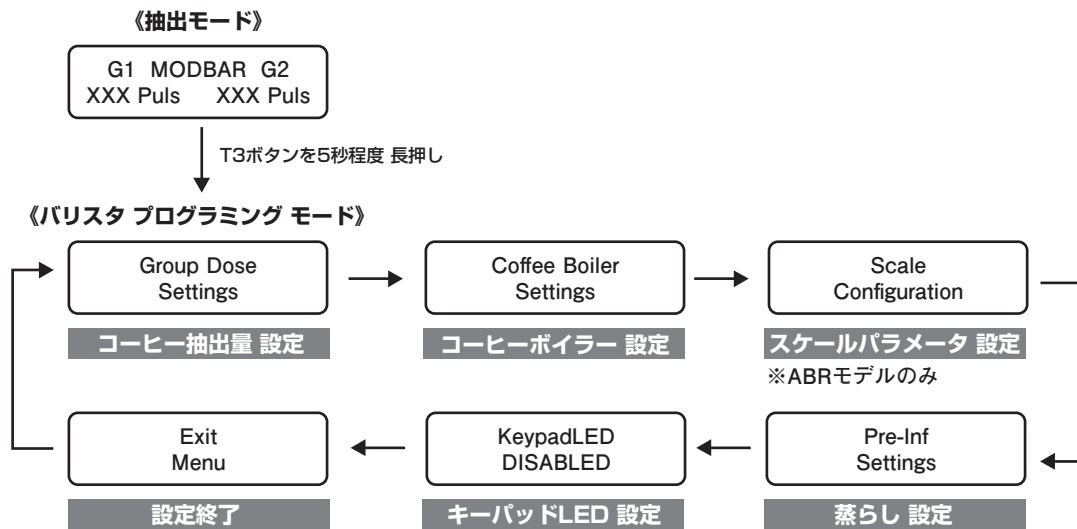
《抽出モード》

G1 MODBAR G2
XXX Puls XXX Puls

T3ボタンを5秒程度 長押し

《バリスタ プログラミング モード》

Group Dose Settings

コーヒー抽出量 設定

Coffee Boiler Settings

コーヒーボイラー 設定

Scale Configuration

スケールパラメータ 設定

※ABRモデルのみ

Exit Menu

設定終了

KeypadLED DISABLED

キーパッドLED 設定

Pre-Inf Settings

蒸らし 設定